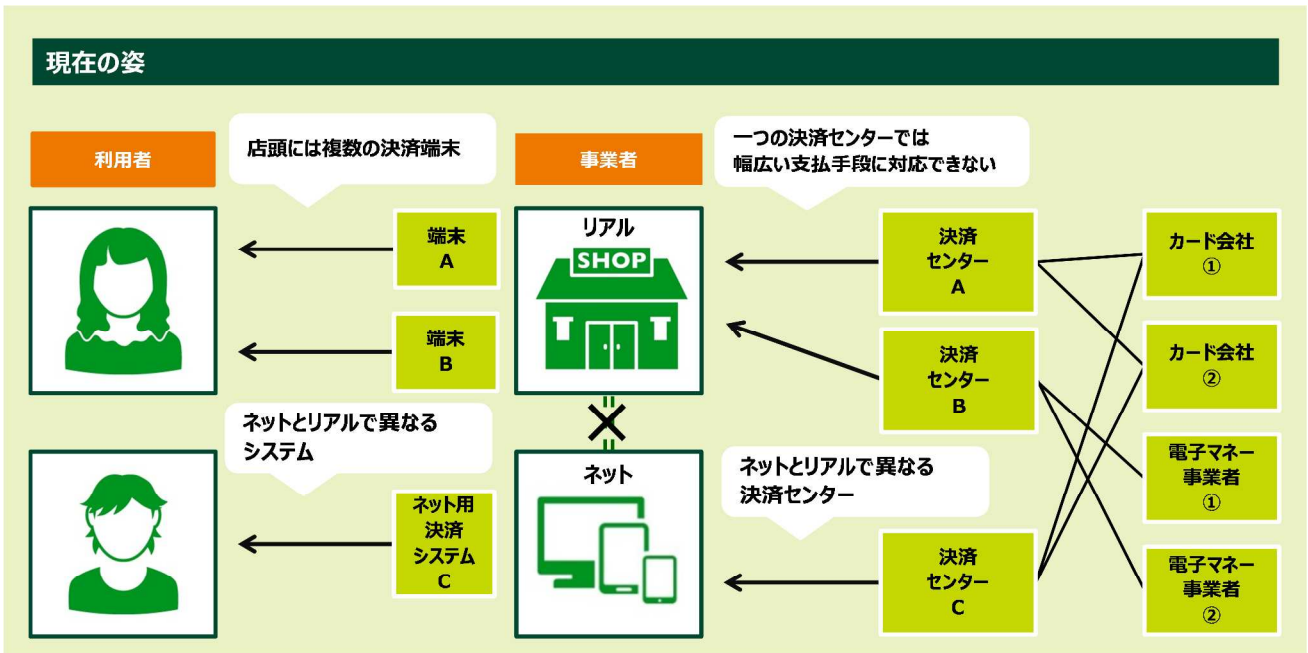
現在の姿

利用者

店頭には複数の決済端末

事業者

一つの決済センターでは幅広い支払手段に対応できない

端末
A

端末
B

リアル

SHOP

決済
センター
A

決済
センター
B

カード会社
①

カード会社
②

電子マネー
事業者
①

電子マネー
事業者
②

ネットとリアルで異なるシステム

ネット用
決済
システム
C

ネット

ネットとリアルで異なる決済センター

決済
センター
C